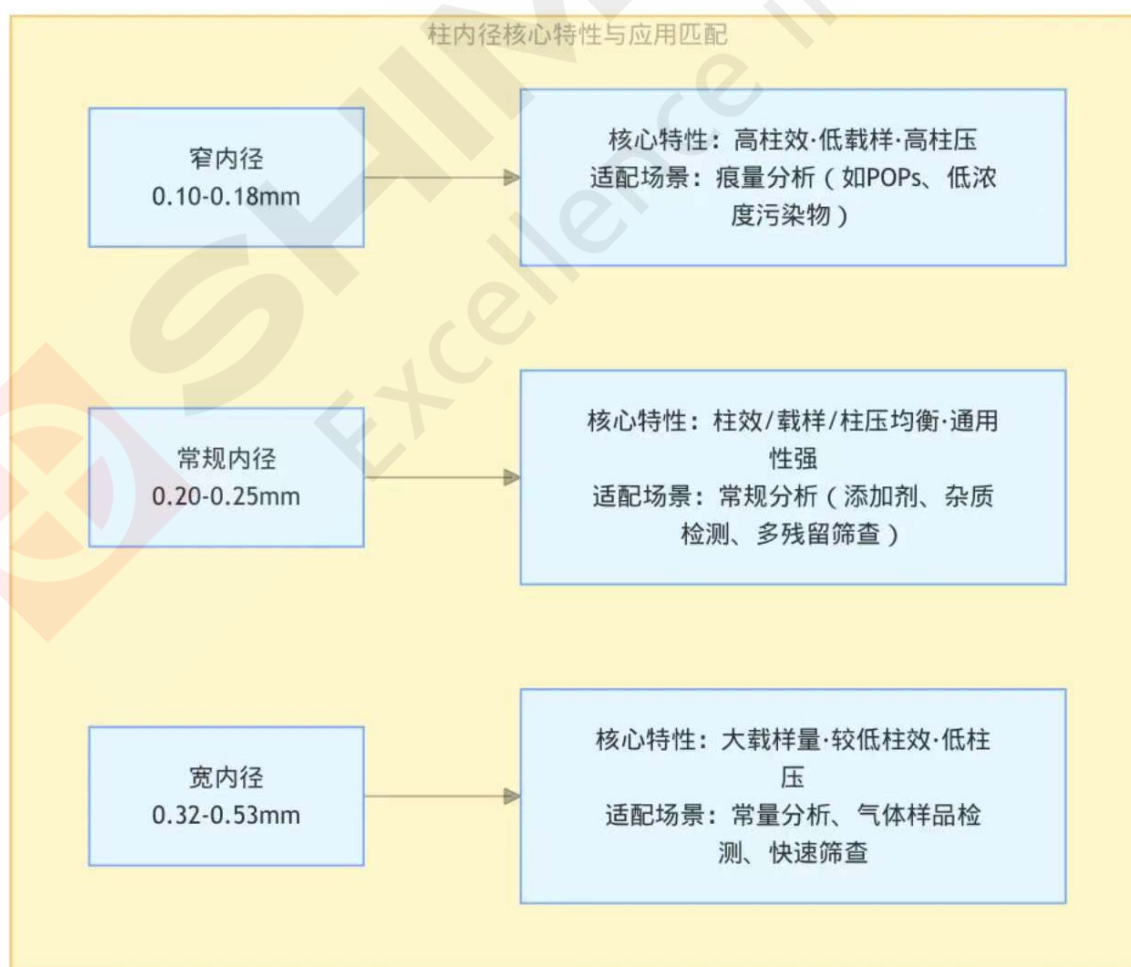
柱内径核心特性与应用匹配

窄内径
0.10-0.18mm

核心特性：高柱效·低载样·高柱压
适配场景：痕量分析（如POPs、低浓度污染物）

常规内径
0.20-0.25mm

核心特性：柱效/载样/柱压均衡·通用性强
适配场景：常规分析（添加剂、杂质检测、多残留筛查）

宽内径
0.32-0.53mm

核心特性：大载样量·较低柱效·低柱压
适配场景：常量分析、气体样品检测、快速筛查

SHIM
Excellence in